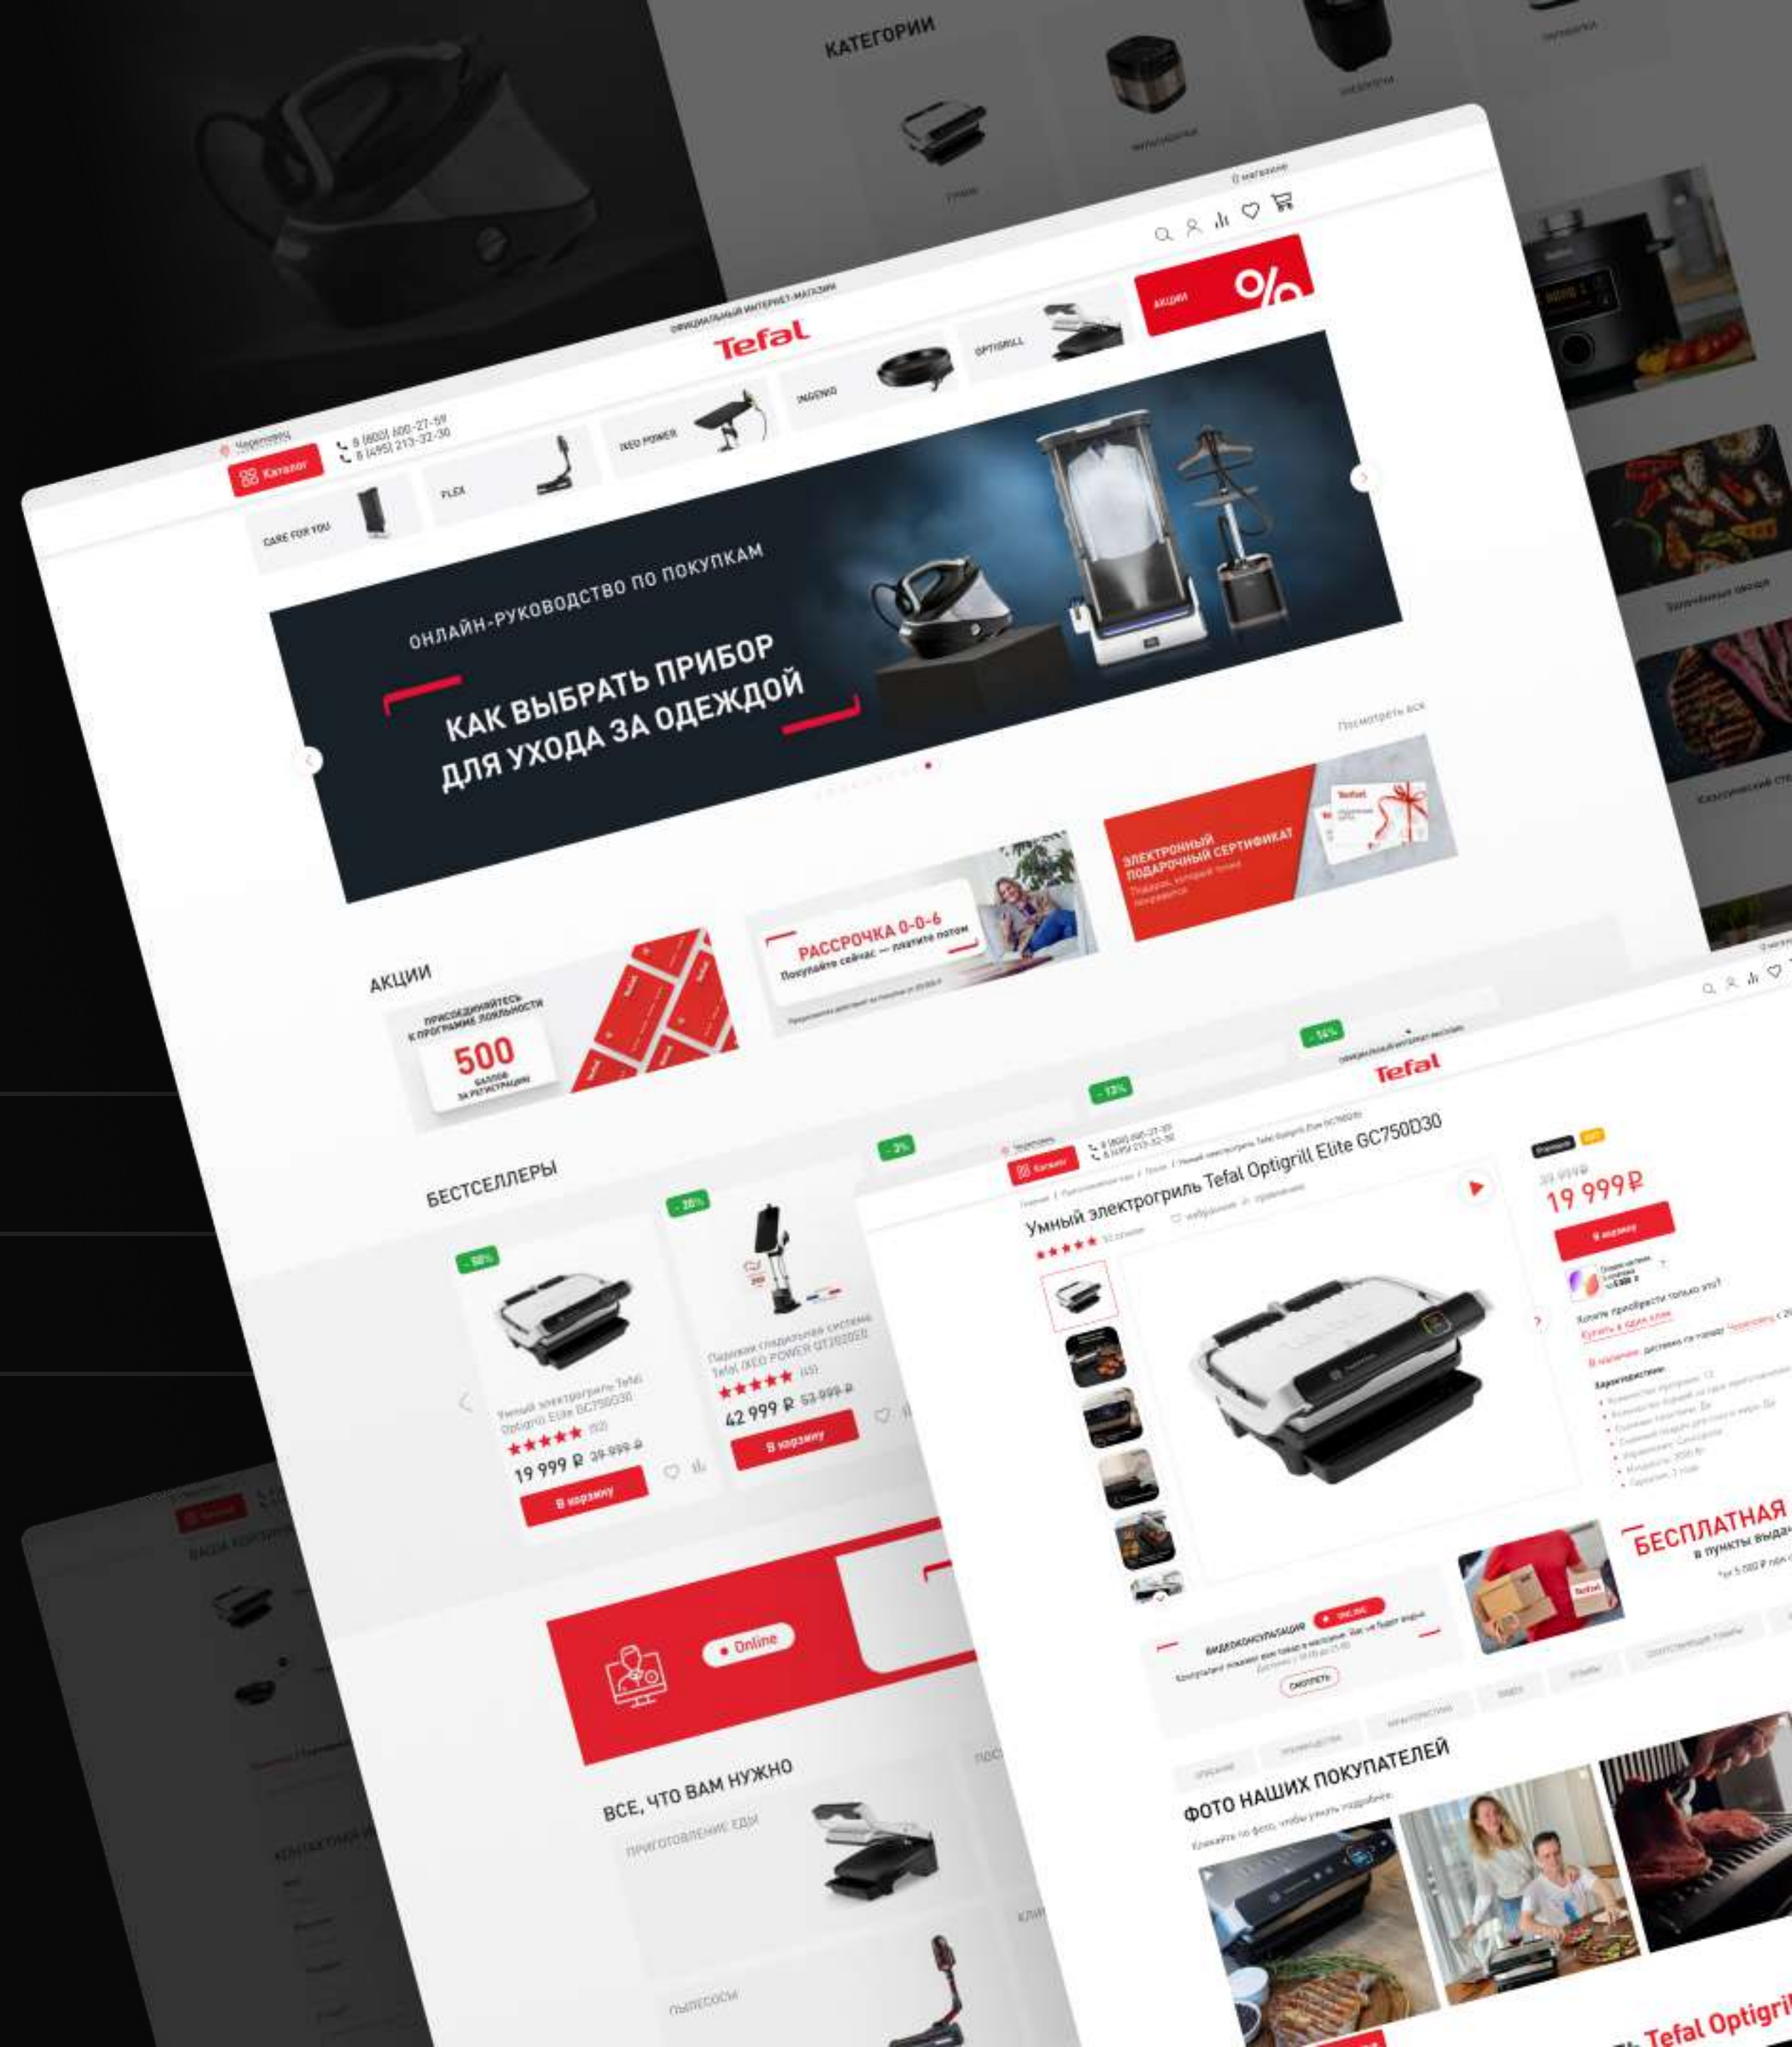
КАТЕГОРИИ

ОФИЦИАЛЬНЫЙ ИНТЕРНЕТ-МАГАЗИН
Tefal

Череповец
8 (800) 600-27-59
8 (495) 213-32-30

Каталог

CARE FOR YOU
FLEX
IXEO POWER
INGENIO
OPTIGRILL
АКЦИИ
%

ОНЛАЙН-РУКОВОДСТВО ПО ПОКУПКАМ
КАК ВЫБРАТЬ ПРИБОР ДЛЯ УХОДА ЗА ОДЕЖДОЙ

Посмотреть все

АКЦИИ

ПРИСОЕДИНЯЙТЕСЬ К ПРОГРАММЕ ЛОЯЛЬНОСТИ
500 БАЛЛОВ ЗА РЕГИСТРАЦИЮ

РАССРОЧКА 0-0-6
Покупайте сейчас — платите потом

ЭЛЕКТРОННЫЙ ПОДАРОЧНЫЙ СЕРТИФИКАТ

БЕСТСЕЛЛЕРЫ

-50%
Умный электрогриль Tefal Optigrill Elite GC750D30
19 999 ₽ 39 999 ₽
В корзину

-20%
42 999 ₽ 53 999 ₽
В корзину

-3%
-13%
-14%

Online

ВСЕ, ЧТО ВАМ НУЖНО
ПРИГОТОВЛЕНИЕ ЕДЫ
ПЫЛЕСОСЫ

Tefal
Умный электрогриль Tefal Optigrill Elite GC750D30
19 999 ₽
В корзину

БЕСПЛАТНАЯ
в пункты выдачи

ВИДЕОКОНСУЛЬТАЦИЯ
СМОТРЕТЬ

ФОТО НАШИХ ПОКУПАТЕЛЕЙ

Tefal Optigril